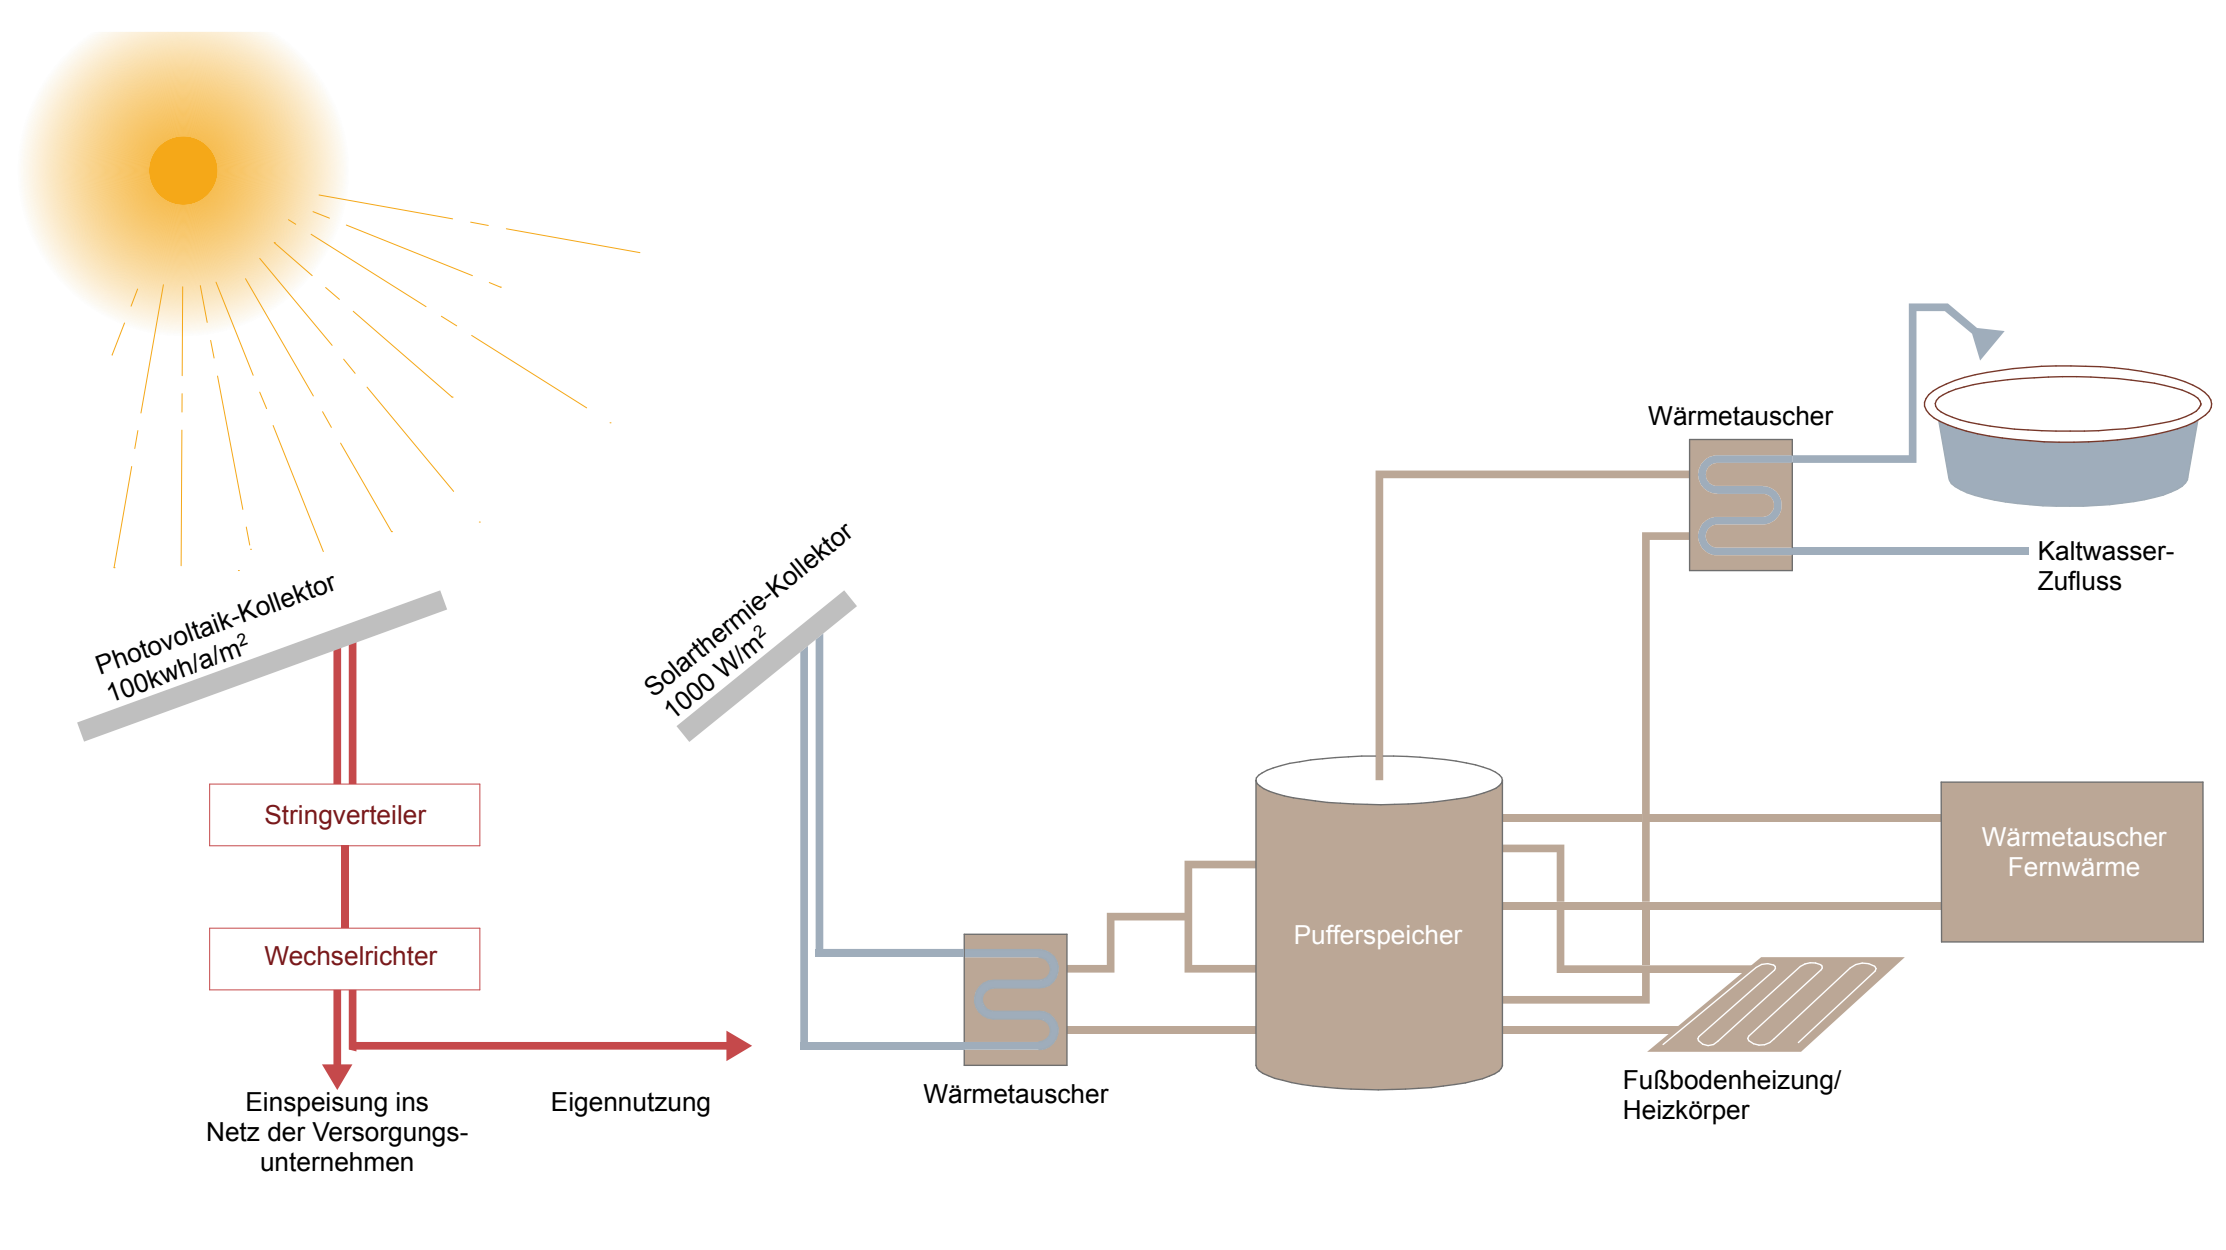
Photovoltaik-Kollektor
100kwh/a/m$^2$

Solarthermie-Kollektor
1000 W/m$^2$

Wärmetauscher

Kaltwasser-
Zufluss

Stringverteiler

Wechselrichter

Pufferspeicher

Wärmetauscher
Fernwärme

Einspeisung ins
Netz der Versorgungs-
unternehmen

Eigennutzung

Wärmetauscher

Fußbodenheizung/
Heizkörper